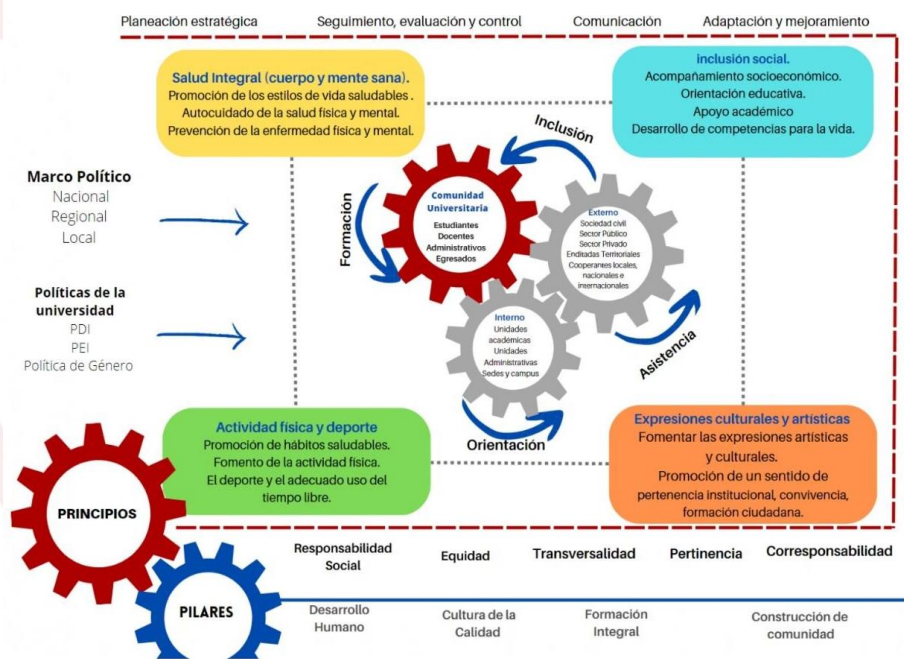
Planeación estratégica    Seguimiento, evaluación y control    Comunicación    Adaptación y mejoramiento

Salud Integral (cuerpo y mente sana).
Promoción de los estilos de vida saludables .
Autocuidado de la salud física y mental.
Prevención de la enfermedad física y mental.

Inclusión social.
Acompañamiento socioeconómico.
Orientación educativa.
Apoyo académico
Desarrollo de competencias para la vida.

Inclusión

Marco Político
Nacional
Regional
Local

Formación

Comunidad Universitaria
Estudiantes
Docentes
Administrativos
Egresados

Externo
Sociedad civil
Sector Público
Sector Privado
Enditades Territoriales
Cooperanes locales, nacionales e inernacionales

Políticas de la universidad
PDI
PEI
Política de Género

Interno
Unidades académicas
Unidades Administrativas
Sedes y campus

Asistencia

Orientación

Actividad física y deporte
Promoción de hábitos saludables.
Fomento de la actividad física.
El deporte y el adecuado uso del tiempo libre.

Expresiones culturales y artísticas
Fomentar las expresiones artísticas y culturales.
Promoción de un sentido de pertenencia institucional, convivencia, formación ciudadana.

PRINCIPIOS

Responsabilidad Social    Equidad    Transversalidad    Pertinencia    Corresponsabilidad

PILARES

Desarrollo Humano    Cultura de la Calidad    Formación Integral    Construcción de comunidad